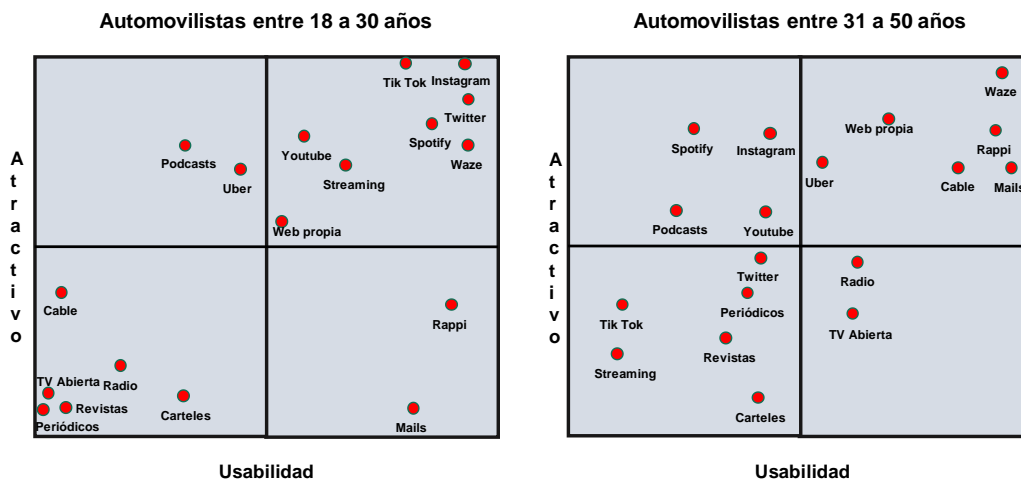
Automovilistas entre 18 a 30 años

Atractivo

Tik Tok
Instagram
Twitter
Spotify
Waze
Youtube
Streaming
Podcasts
Uber
Web propia
Cable
Rappi
Radio
TV Abierta
Revistas
Periódicos
Carteles
Mails

Usabilidad

Automovilistas entre 31 a 50 años

Atractivo

Waze
Web propia
Rappi
Cable
Mails
Spotify
Instagram
Uber
Podcasts
Youtube
Twitter
Radio
Periódicos
Tik Tok
TV Abierta
Revistas
Streaming
Carteles

Usabilidad